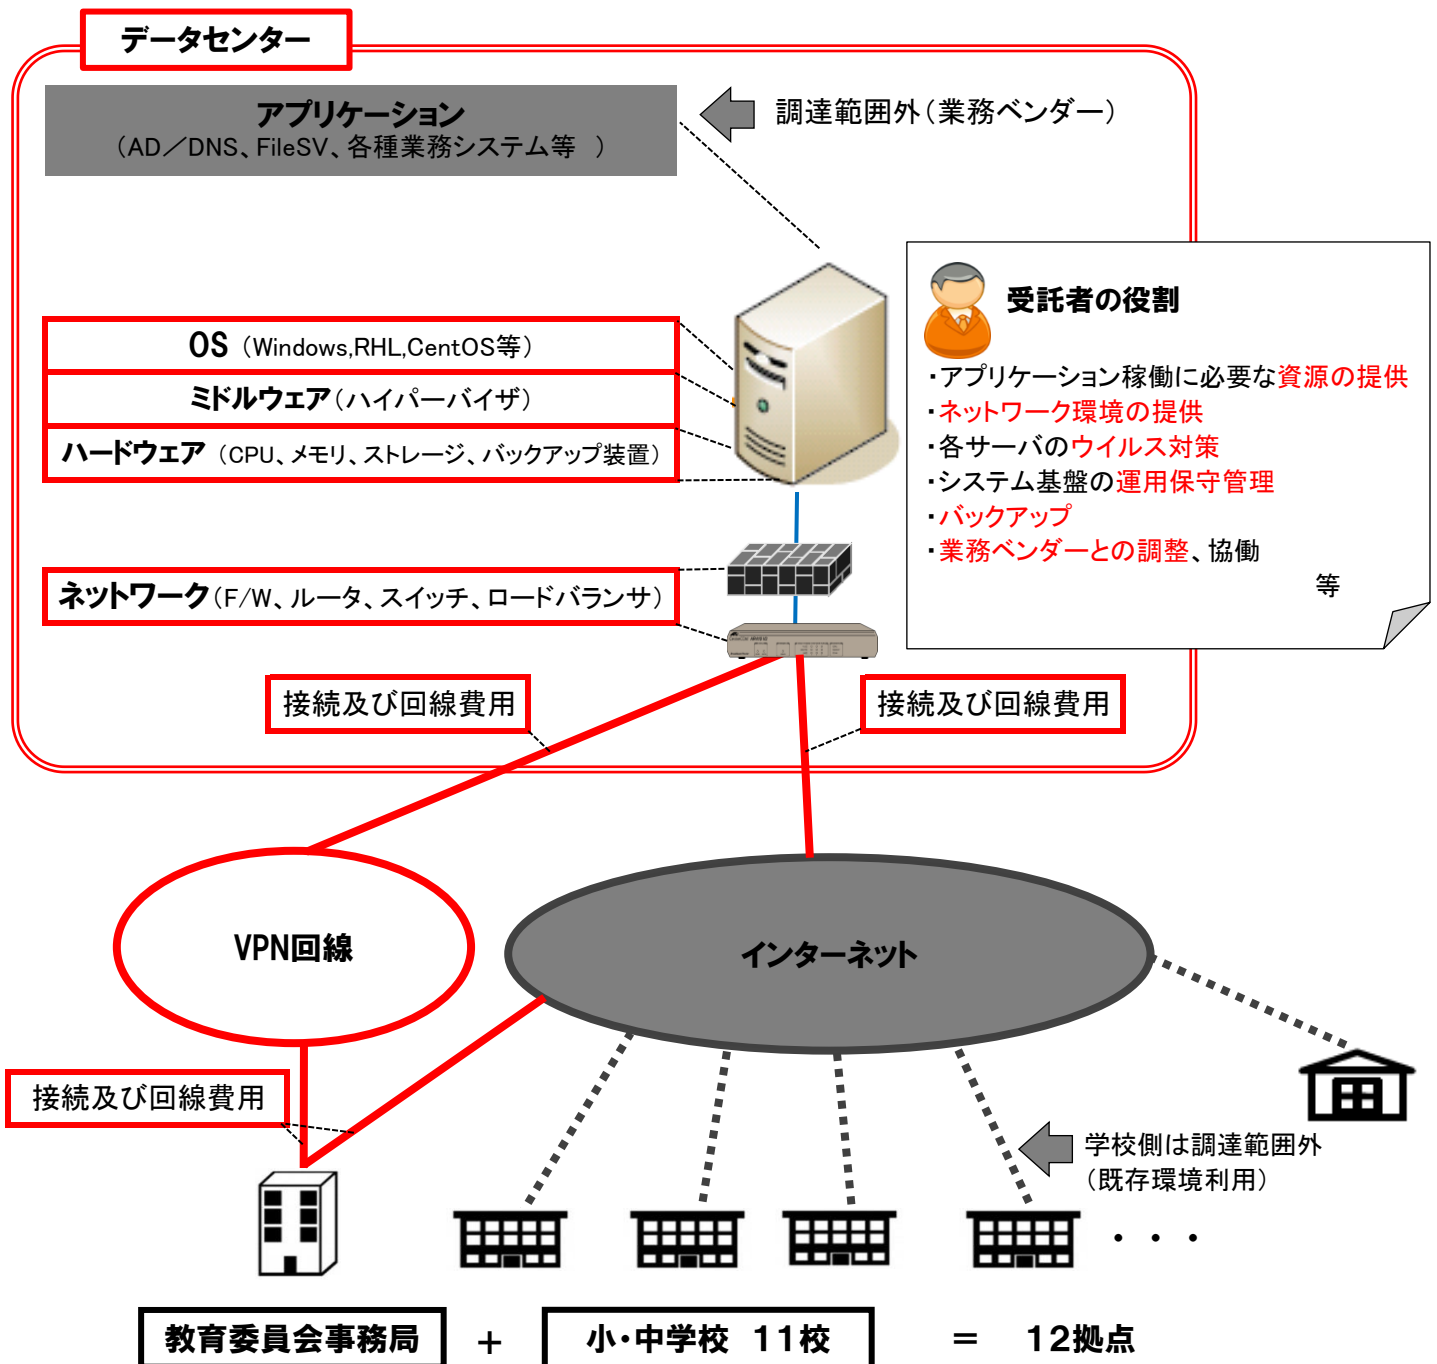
データセンター

アプリケーション
（AD／DNS、FileSV、各種業務システム等 ）

調達範囲外（業務ベンダー）

OS（Windows,RHL,CentOS等）
ミドルウェア（ハイパーバイザ）
ハードウェア（CPU、メモリ、ストレージ、バックアップ装置）

ネットワーク（F/W、ルータ、スイッチ、ロードバランサ）

受託者の役割
・アプリケーション稼働に必要な資源の提供
・ネットワーク環境の提供
・各サーバのウイルス対策
・システム基盤の運用保守管理
・バックアップ
・業務ベンダーとの調整、協働
等

接続及び回線費用

接続及び回線費用

VPN回線

インターネット

接続及び回線費用

学校側は調達範囲外
（既存環境利用）

・・・

教育委員会事務局 ＋ 小・中学校 11校 ＝ 12拠点